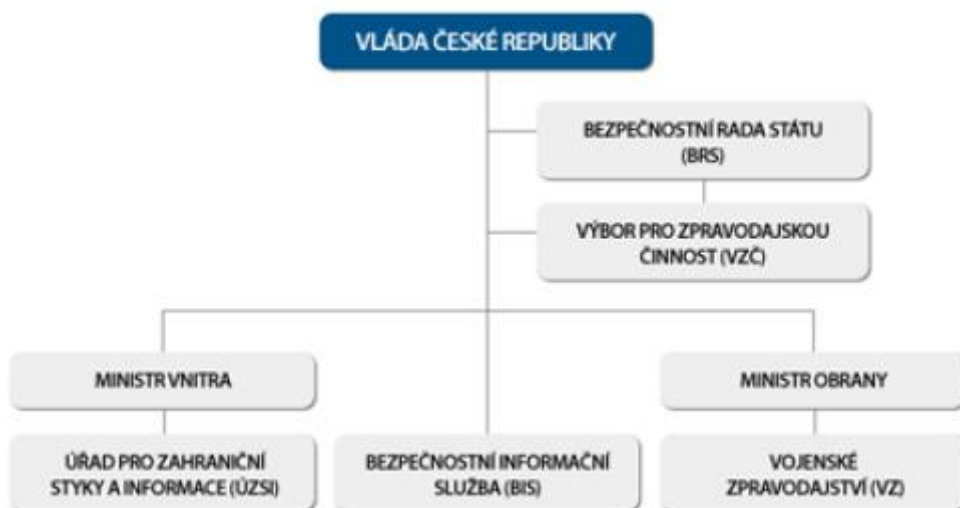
VLÁDA ČESKÉ REPUBLIKY

BEZPEČNOSTNÍ RADA STÁTU (BRS)

VÝBOR PRO ZPRAVODAJSKOU ČINNOST (VZČ)

MINISTR VNITRA

MINISTR OBRANY

ÚŘAD PRO ZAHRANIČNÍ STYKY A INFORMACE (ÚZSI)

BEZPEČNOSTNÍ INFORMAČNÍ SLUŽBA (BIS)

VOJENSKÉ ZPRAVODAJSTVÍ (VZ)